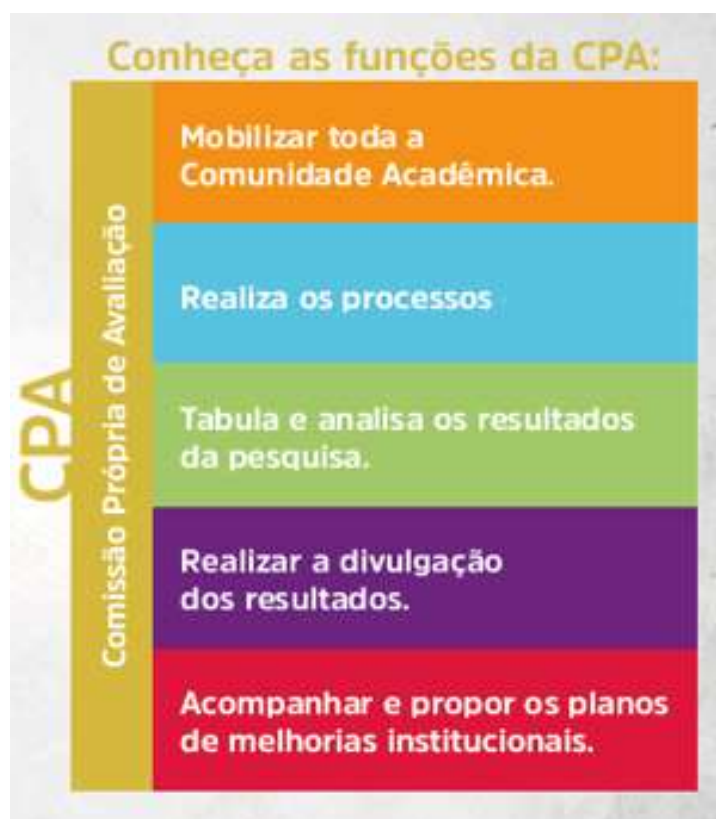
Conheça as funções da CPA:

CPA

Comissão Própria de Avaliação

Mobilizar toda a Comunidade Acadêmica.

Realiza os processos

Tabula e analisa os resultados da pesquisa.

Realizar a divulgação dos resultados.

Acompanhar e propor os planos de melhorias institucionais.